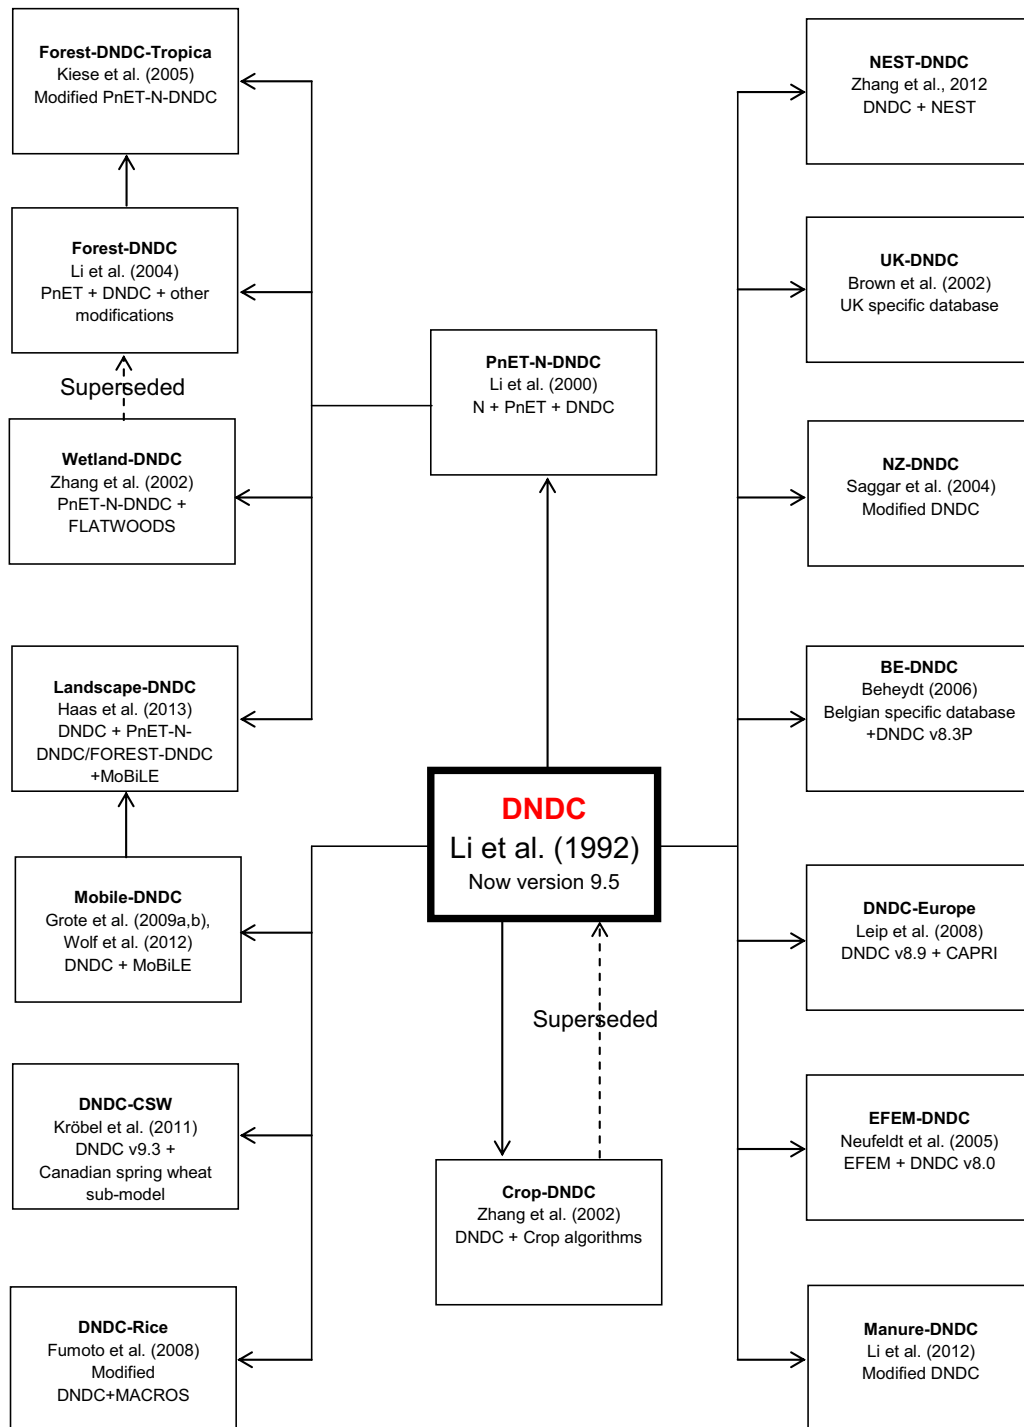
Forest-DNDC-Tropica
Kiese et al. (2005)
Modified PnET-N-DNDC

Forest-DNDC
Li et al. (2004)
PnET + DNDC + other modifications

Superseded

Wetland-DNDC
Zhang et al. (2002)
PnET-N-DNDC + FLATWOODS

Landscape-DNDC
Haas et al. (2013)
DNDC + PnET-N-DNDC/FOREST-DNDC +MoBiLE

Mobile-DNDC
Grote et al. (2009a,b), Wolf et al. (2012)
DNDC + MoBiLE

DNDC-CSW
Kröbel et al. (2011)
DNDC v9.3 + Canadian spring wheat sub-model

DNDC-Rice
Fumoto et al. (2008)
Modified DNDC+MACROS

PnET-N-DNDC
Li et al. (2000)
N + PnET + DNDC

DNDC
Li et al. (1992)
Now version 9.5

Superseded

Crop-DNDC
Zhang et al. (2002)
DNDC + Crop algorithms

NEST-DNDC
Zhang et al., 2012
DNDC + NEST

UK-DNDC
Brown et al. (2002)
UK specific database

NZ-DNDC
Saggar et al. (2004)
Modified DNDC

BE-DNDC
Beheydt (2006)
Belgian specific database +DNDC v8.3P

DNDC-Europe
Leip et al. (2008)
DNDC v8.9 + CAPRI

EFEM-DNDC
Neufeldt et al. (2005)
EFEM + DNDC v8.0

Manure-DNDC
Li et al. (2012)
Modified DNDC